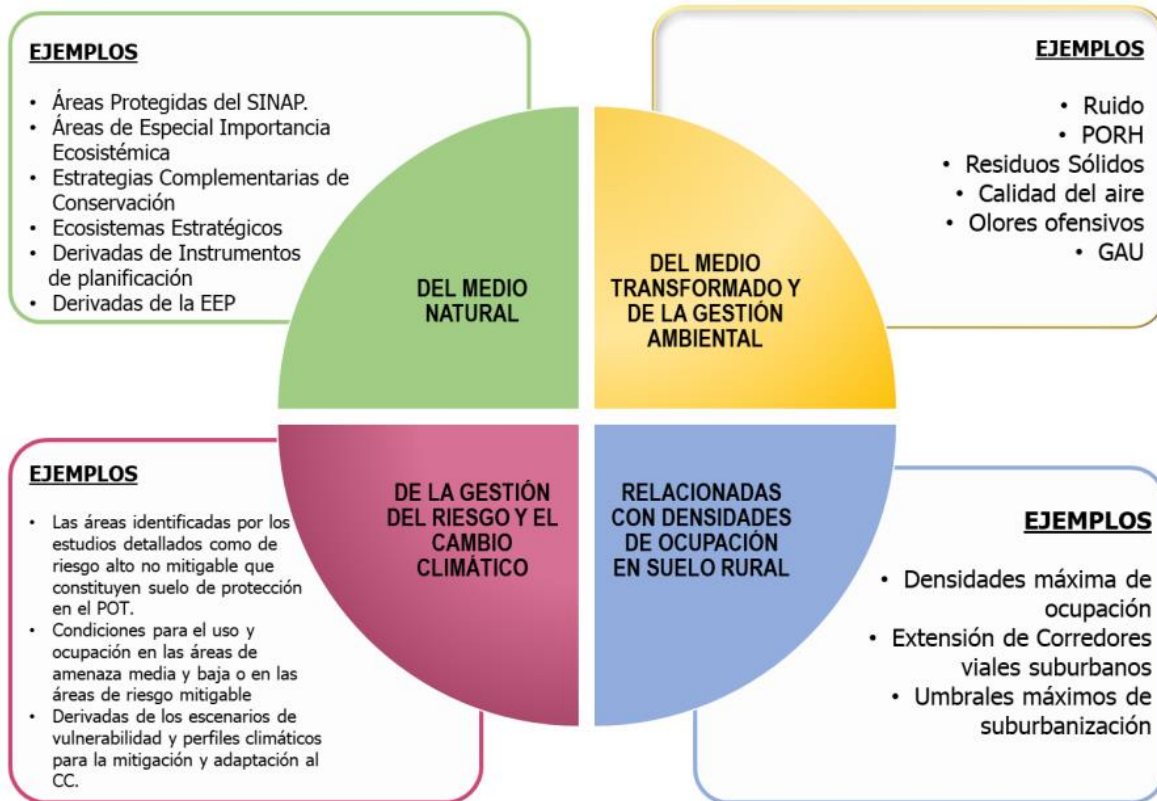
EJEMPLOS

- Áreas Protegidas del SINAP.
- Áreas de Especial Importancia Ecosistémica
- Estrategias Complementarias de Conservación
- Ecosistemas Estratégicos
- Derivadas de Instrumentos de planificación
- Derivadas de la EEP

EJEMPLOS

- Ruido
- PORH
- Residuos Sólidos
- Calidad del aire
- Olores ofensivos
- GAU

DEL MEDIO NATURAL

DEL MEDIO TRANSFORMADO Y DE LA GESTIÓN AMBIENTAL

DE LA GESTIÓN DEL RIESGO Y EL CAMBIO CLIMÁTICO

RELACIONADAS CON DENSIDADES DE OCUPACIÓN EN SUELO RURAL

EJEMPLOS

- Las áreas identificadas por los estudios detallados como de riesgo alto no mitigable que constituyen suelo de protección en el POT.
- Condiciones para el uso y ocupación en las áreas de amenaza media y baja o en las áreas de riesgo mitigable
- Derivadas de los escenarios de vulnerabilidad y perfiles climáticos para la mitigación y adaptación al CC.

EJEMPLOS

- Densidades máxima de ocupación
- Extensión de Corredores viales suburbanos
- Umbrales máximos de suburbanización